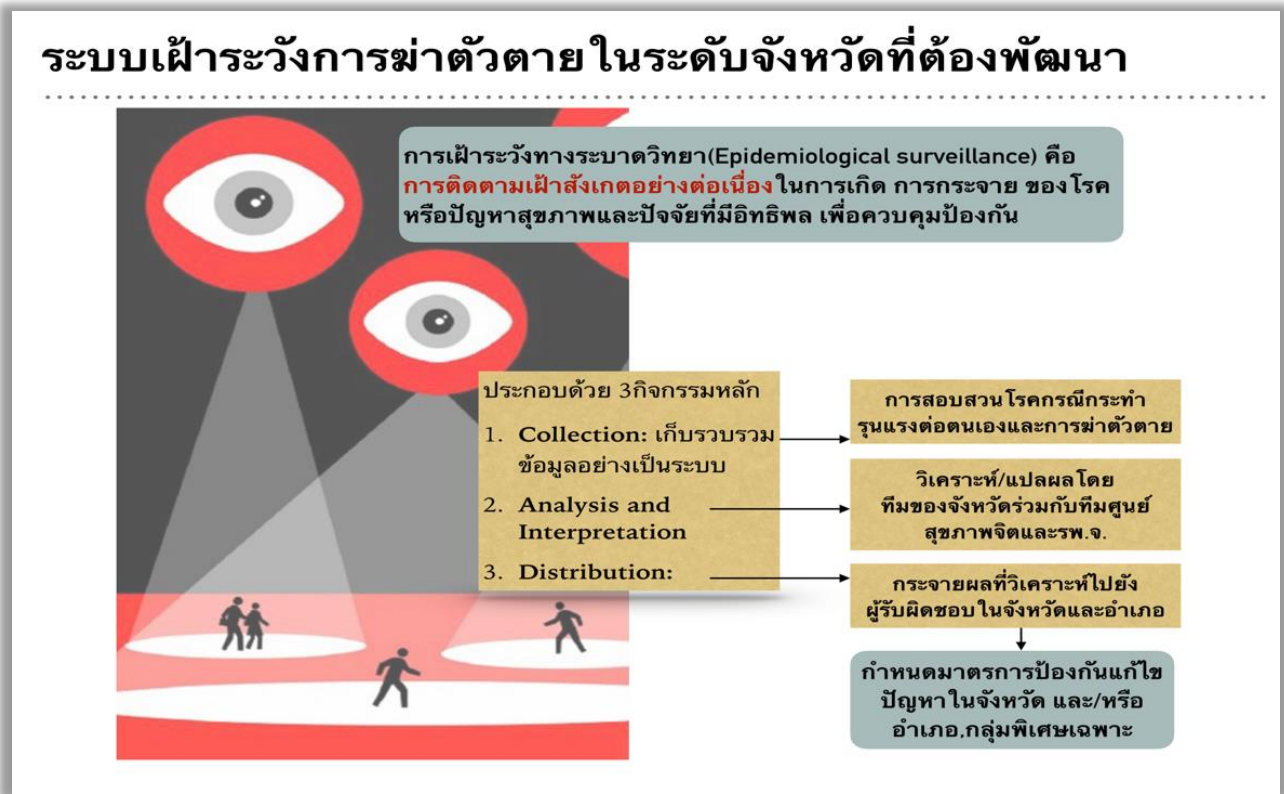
ระบบเฝ้าระวังการฆ่าตัวตายในระดับจังหวัดที่ต้องพัฒนา

การเฝ้าระวังทางระบาดวิทยา(Epidemiological surveillance) คือ การติดตามเฝ้าสังเกตอย่างต่อเนื่องในการเกิด การกระจาย ของโรค หรือปัญหาสุขภาพและปัจจัยที่มีอิทธิพล เพื่อควบคุมป้องกัน

ประกอบด้วย 3กิจกรรมหลัก
1. Collection: เก็บรวบรวมข้อมูลอย่างเป็นระบบ
2. Analysis and Interpretation
3. Distribution:

การสอบสวนโรคกรณีกระทำรุนแรงต่อตนเองและการฆ่าตัวตาย

วิเคราะห์/แปลผลโดย ทีมของจังหวัดร่วมกับทีมศูนย์สุขภาพจิตและรพ.จ.

กระจายผลที่วิเคราะห์ไปยังผู้รับผิดชอบในจังหวัดและอำเภอ

กำหนดมาตรการป้องกันแก้ไขปัญหาในจังหวัด และ/หรือ อำเภอ,กลุ่มพิเศษเฉพาะ